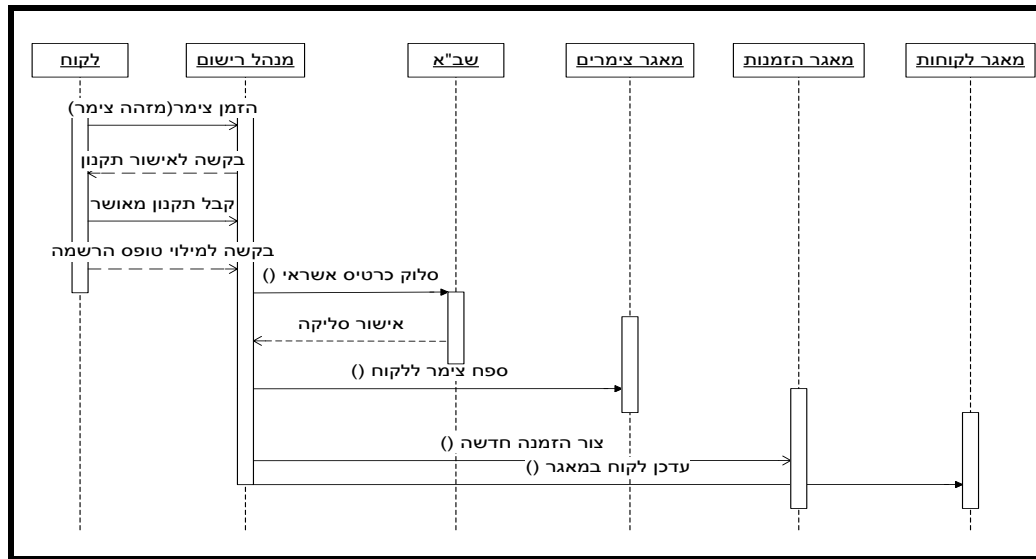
לקוח
מנהל רישום
שב"א
מאגר צימרים
מאגר הזמנות
מאגר לקוחות

הזמן צימר(מזהה צימר)
בקשה לאישור תקנון
קבל תקנון מאושר
בקשה למילוי טופס הרשמה
סלוק כרטיס אשראי ()
אישור סליקה
ספח צימר ללקוח ()
צור הזמנה חדשה ()
עדכן לקוח במאגר ()